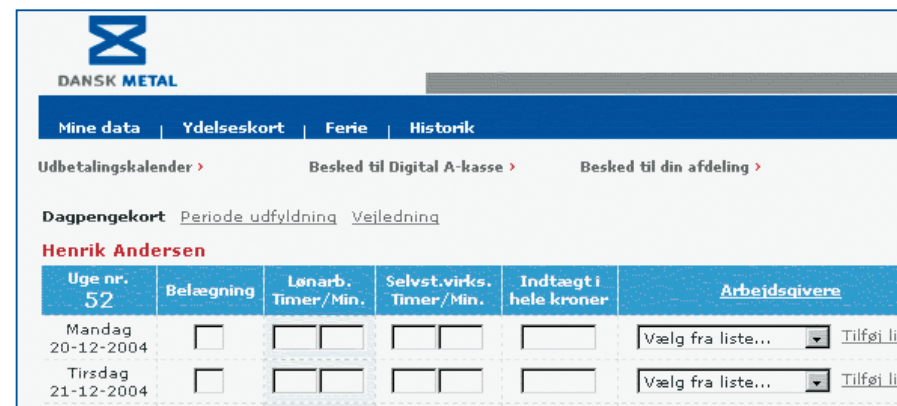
DANSK METAL

Mine data | Ydelseskort | Ferie | Historik

Udbetalingskalender › Besked til Digital A-kasse › Besked til din afdeling ›

Dagpengekort Periode udfyldning Vejledning

Henrik Andersen

| Uge nr. 52 | Belægning | Lønarb. Timer/Min. | Selvst.virks. Timer/Min. | Indtægt i hele kroner | Arbejdsgivere |
|---|---|---|---|---|---|
| Mandag 20-12-2004 | | | | | Vælg fra liste... Tilføj li |
| Tirsdag 21-12-2004 | | | | | Vælg fra liste... Tilføj li |